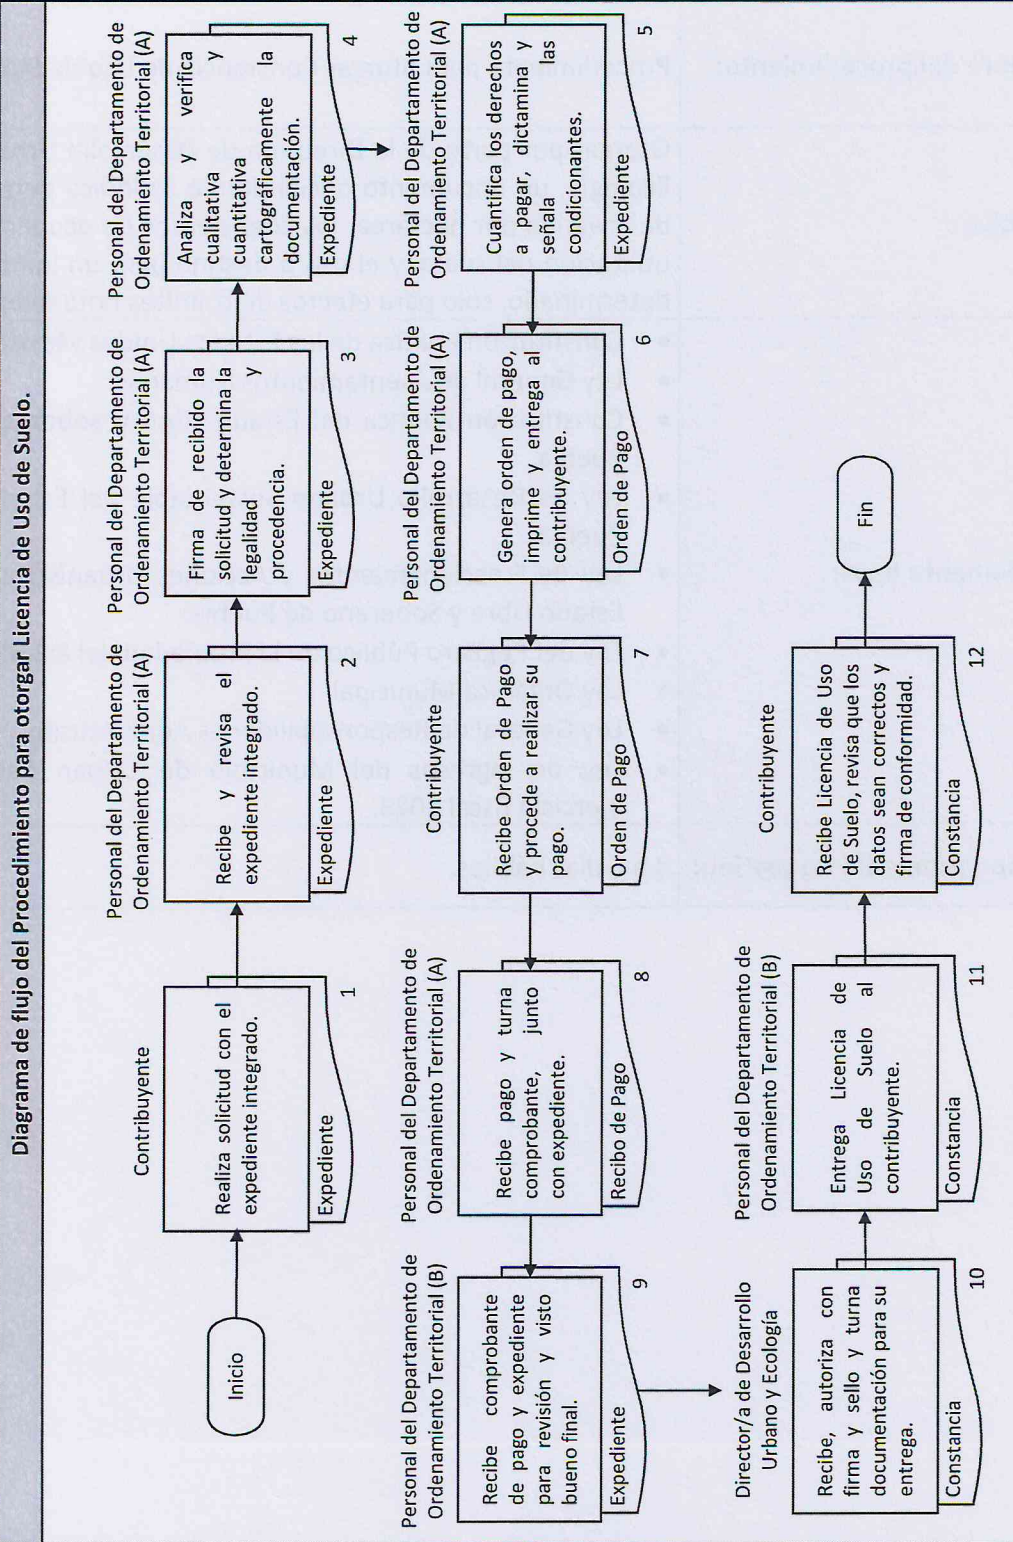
Diagrama de flujo del Procedimiento para otorgar Licencia de Uso de Suelo.

Inicio

Contribuyente

Realiza solicitud con el expediente integrado.

Expediente

1

Personal del Departamento de Ordenamiento Territorial (A)

Recibe y revisa el expediente integrado.

Expediente

2

Personal del Departamento de Ordenamiento Territorial (A)

Firma de recibido la solicitud y determina la legalidad y procedencia.

Expediente

3

Personal del Departamento de Ordenamiento Territorial (A)

Analiza y verifica cualitativa y cuantitativa cartográficamente la documentación.

Expediente

4

Personal del Departamento de Ordenamiento Territorial (A)

Cuantifica los derechos a pagar, dictamina y señala las condicionantes.

Expediente

5

Personal del Departamento de Ordenamiento Territorial (A)

Genera orden de pago, imprime y entrega al contribuyente.

Orden de Pago

6

Contribuyente

Recibe Orden de Pago y procede a realizar su pago.

Orden de Pago

7

Personal del Departamento de Ordenamiento Territorial (A)

Recibe pago y turna comprobante, junto con expediente.

Recibo de Pago

8

Personal del Departamento de Ordenamiento Territorial (B)

Recibe comprobante de pago y expediente para revisión y visto bueno final.

Expediente

9

Director/a de Desarrollo Urbano y Ecología

Recibe, autoriza con firma y sello y turna documentación para su entrega.

Constancia

10

Personal del Departamento de Ordenamiento Territorial (B)

Entrega Licencia de Uso de Suelo al contribuyente.

Constancia

11

Contribuyente

Recibe Licencia de Uso de Suelo, revisa que los datos sean correctos y firma de conformidad.

Constancia

12

Fin